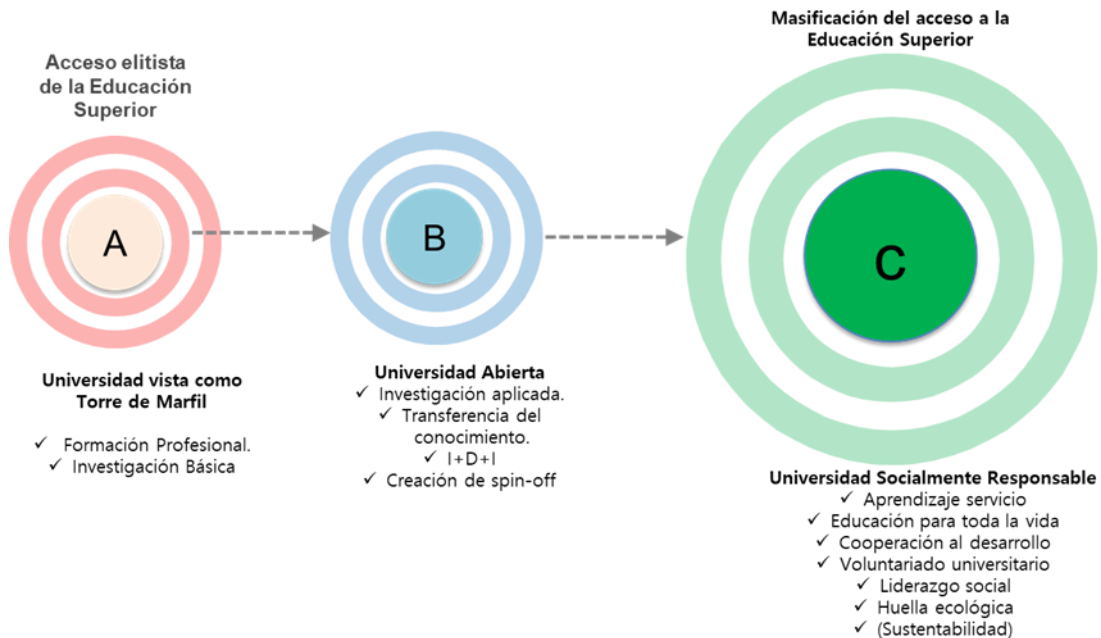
Acceso elitista de la Educación Superior

Masificación del acceso a la Educación Superior

A

B

C

Universidad vista como Torre de Marfil
✓ Formación Profesional.
✓ Investigación Básica

Universidad Abierta
✓ Investigación aplicada.
✓ Transferencia del conocimiento.
✓ I+D+I
✓ Creación de spin-off

Universidad Socialmente Responsable
✓ Aprendizaje servicio
✓ Educación para toda la vida
✓ Cooperación al desarrollo
✓ Voluntariado universitario
✓ Liderazgo social
✓ Huella ecológica
✓ (Sustentabilidad)